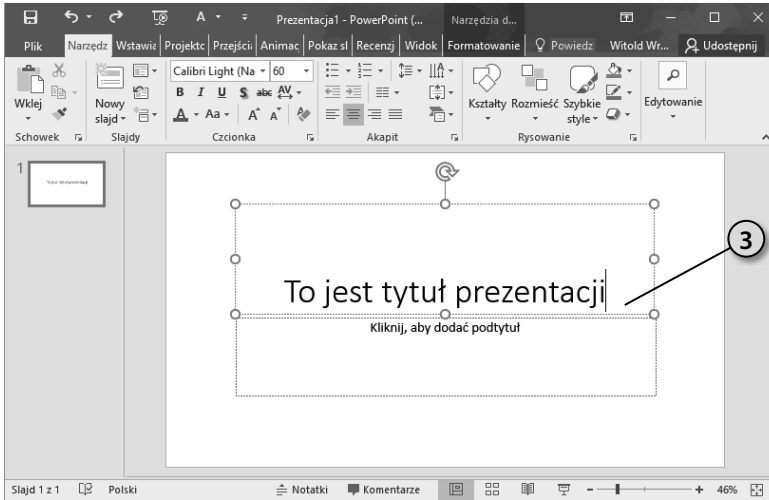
Prezentacja1 - PowerPoint (... Narzędzia d...

Plik Narzędz Wstawia Projektc Przejści Animac Pokaz sl Recenzj Widok Formatowanie Powiedz Witold Wr... Udostępnij

Wklej Nowy slajd Calibri Light (Na 60 B I U S abc AV Aa A A Kształty Rozmieść Szybkie style Edytowanie

Schowek Slajdy Czcionka Akapit Rysowanie

1

To jest tytuł prezentacji

Kliknij, aby dodać podtytuł

3

Slajd 1 z 1 Polski Notatki Komentarze 46%